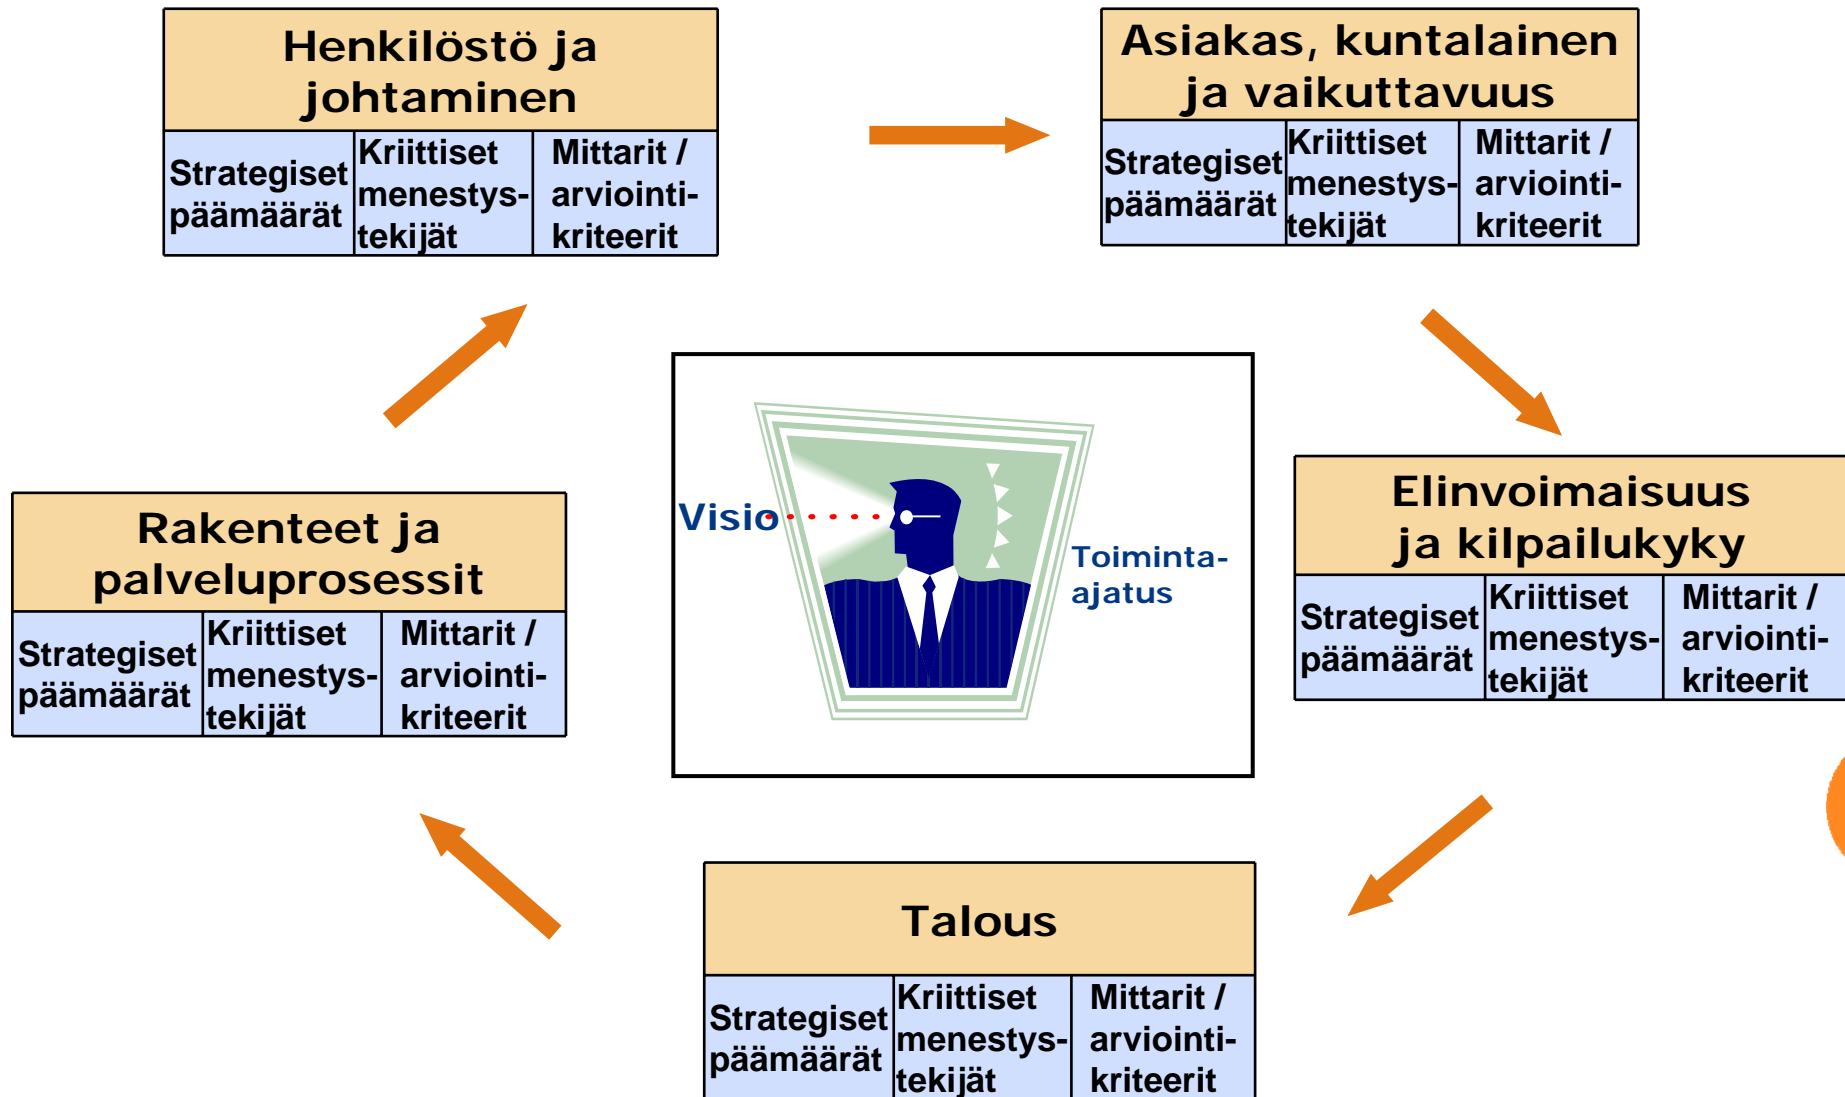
| Henkilöstö ja johtaminen | | |
|---|---|---|
| Strategiset päämäärät | Kriittiset menestystekijät | Mittarit / arviointikriteerit |

| Asiakas, kuntalainen ja vaikuttavuus | | |
|---|---|---|
| Strategiset päämäärät | Kriittiset menestystekijät | Mittarit / arviointikriteerit |

Visio

Toiminta-ajatus

| Rakenteet ja palveluprosessit | | |
|---|---|---|
| Strategiset päämäärät | Kriittiset menestystekijät | Mittarit / arviointikriteerit |

| Elinvoimaisuus ja kilpailukyky | | |
|---|---|---|
| Strategiset päämäärät | Kriittiset menestystekijät | Mittarit / arviointikriteerit |

| Talous | | |
|---|---|---|
| Strategiset päämäärät | Kriittiset menestystekijät | Mittarit / arviointikriteerit |